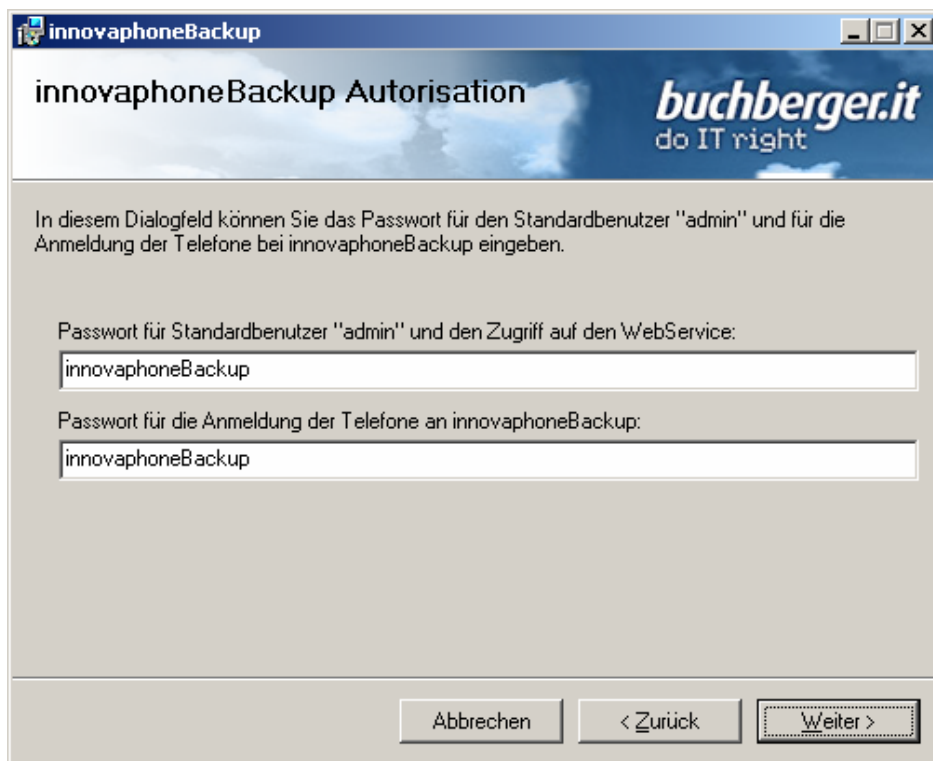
innovaphoneBackup

innovaphoneBackup Autorisation

buchberger.it
do IT right

In diesem Dialogfeld können Sie das Passwort für den Standardbenutzer "admin" und für die Anmeldung der Telefone bei innovaphoneBackup eingeben.

Passwort für Standardbenutzer "admin" und den Zugriff auf den WebService:

innovaphoneBackup

Passwort für die Anmeldung der Telefone an innovaphoneBackup:

innovaphoneBackup

Abbrechen

< Zurück

Weiter >